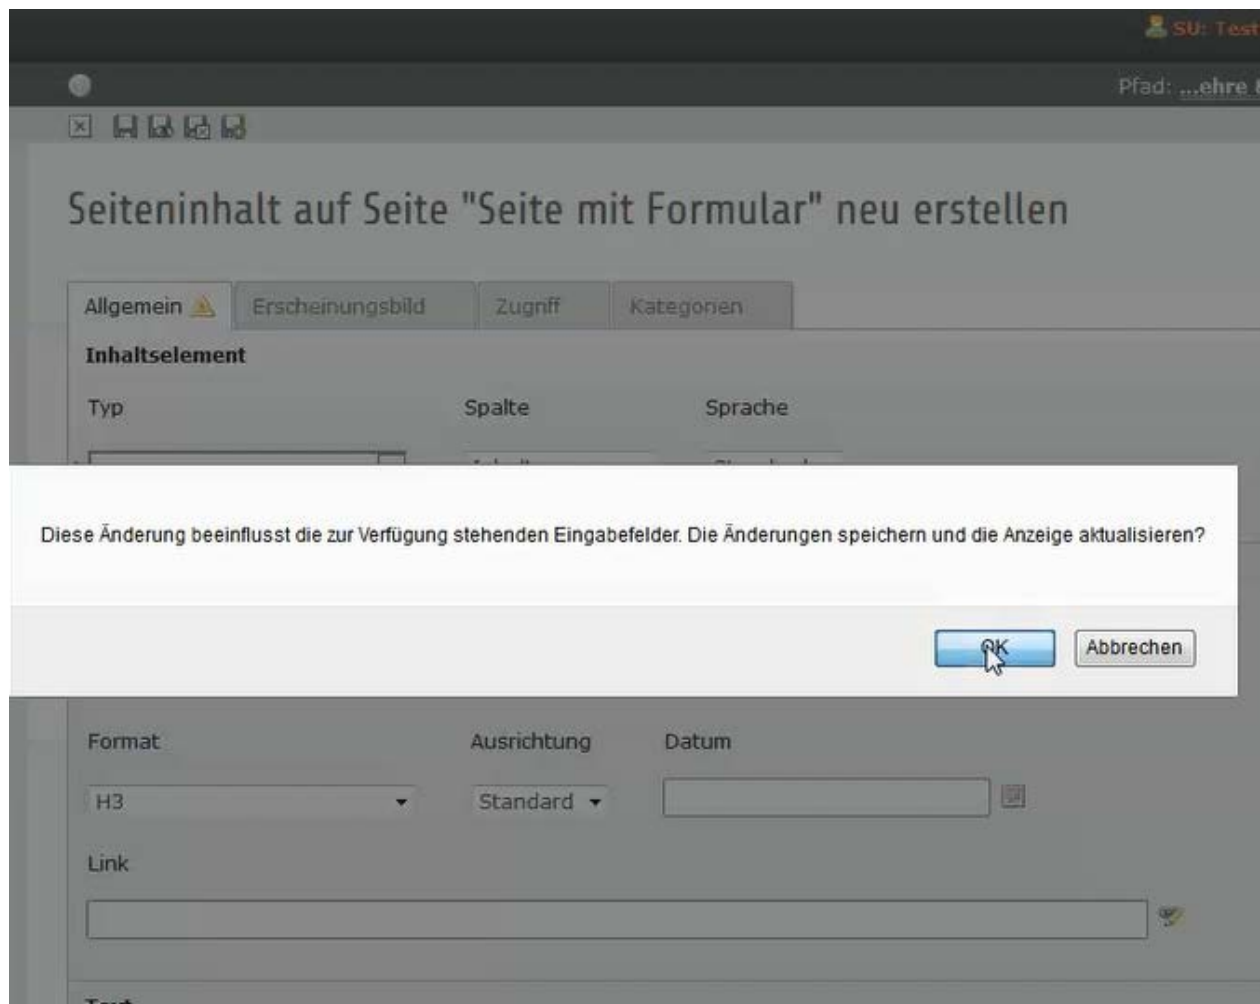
SU: Test

Pfad: ...ehre

Seiteninhalt auf Seite "Seite mit Formular" neu erstellen

Allgemein | Erscheinungsbild | Zugriff | Kategorien

Inhaltselement

Typ

Spalte

Sprache

Diese Änderung beeinflusst die zur Verfügung stehenden Eingabefelder. Die Änderungen speichern und die Anzeige aktualisieren?

OK

Abbrechen

Format

Ausrichtung

Datum

H3

Standard

Link

Text